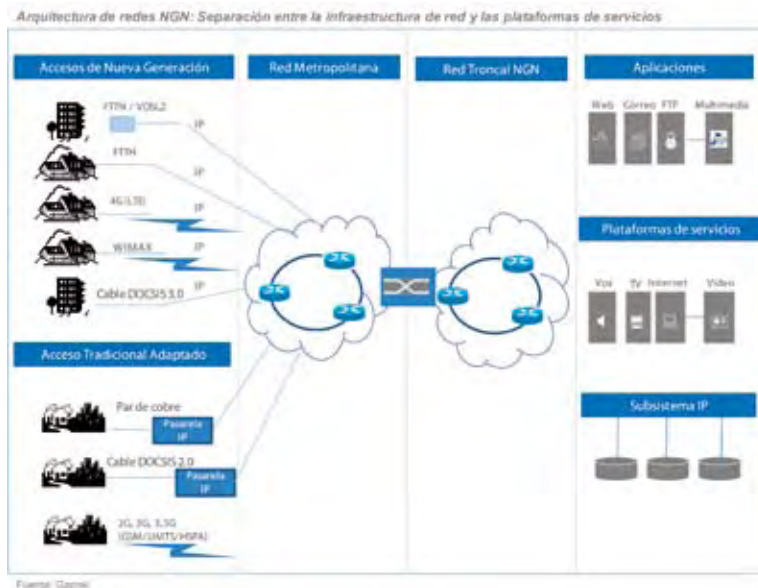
Arquitectura de redes NGN: Separación entre la infraestructura de red y las plataformas de servicios

Accesos de Nueva Generación

FTTN / VDSL2

IP

FTTH

IP

4G (LTE)

IP

WIMAX

IP

Cable DOCSIS 3.0

IP

Acceso Tradicional Adaptado

Par de cobre

Pasarela IP

Cable DOCSIS 2.0

Pasarela IP

2G, 3G, 3.5G (GSM/UMTS/HSPA)

Red Metropolitana

Red Troncal NGN

Aplicaciones

Web

Correo

FTP

Multimedia

Plataformas de servicios

Voz

TV

Internet

Video

Subsistema IP

Fuente: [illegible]